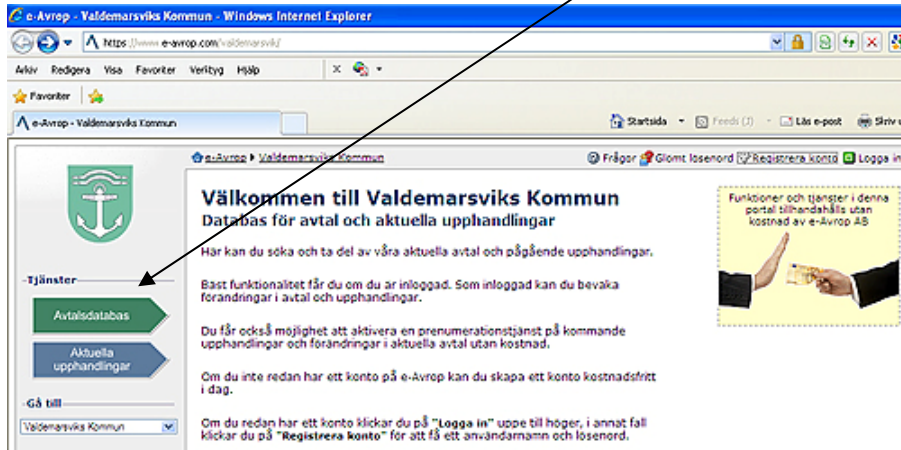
e-Avrop - Valdemarsviks Kommun - Windows Internet Explorer

https://www.e-avrop.com/valdemarsvik/

Arkiv Redigera Visa Favoriter Verktyg Hjälp

Favoriter

e-Avrop - Valdemarsviks Kommun

Startsida Feeds (J) Läs e-post Skriv ut

e-Avrop ▸ Valdemarsviks Kommun

Frågor Glömt lösenord Registrera konto Logga in

Välkommen till Valdemarsviks Kommun
Databas för avtal och aktuella upphandlingar

Här kan du söka och ta del av våra aktuella avtal och pågående upphandlingar.

Bäst funktionalitet får du om du är inloggad. Som inloggad kan du bevaka förändringar i avtal och upphandlingar.

Du får också möjlighet att aktivera en prenumerationstjänst på kommande upphandlingar och förändringar i aktuella avtal utan kostnad.

Om du inte redan har ett konto på e-Avrop kan du skapa ett konto kostnadsfritt i dag.

Om du redan har ett konto klickar du på "Logga in" uppe till höger, i annat fall klickar du på "Registrera konto" för att få ett användarnamn och lösenord.

Funktioner och tjänster i denna portal tillhandahålls utan kostnad av e-Avrop AB

Tjänster

Avtalsdatabas

Aktuella upphandlingar

Gå till

Valdemarsviks Kommun